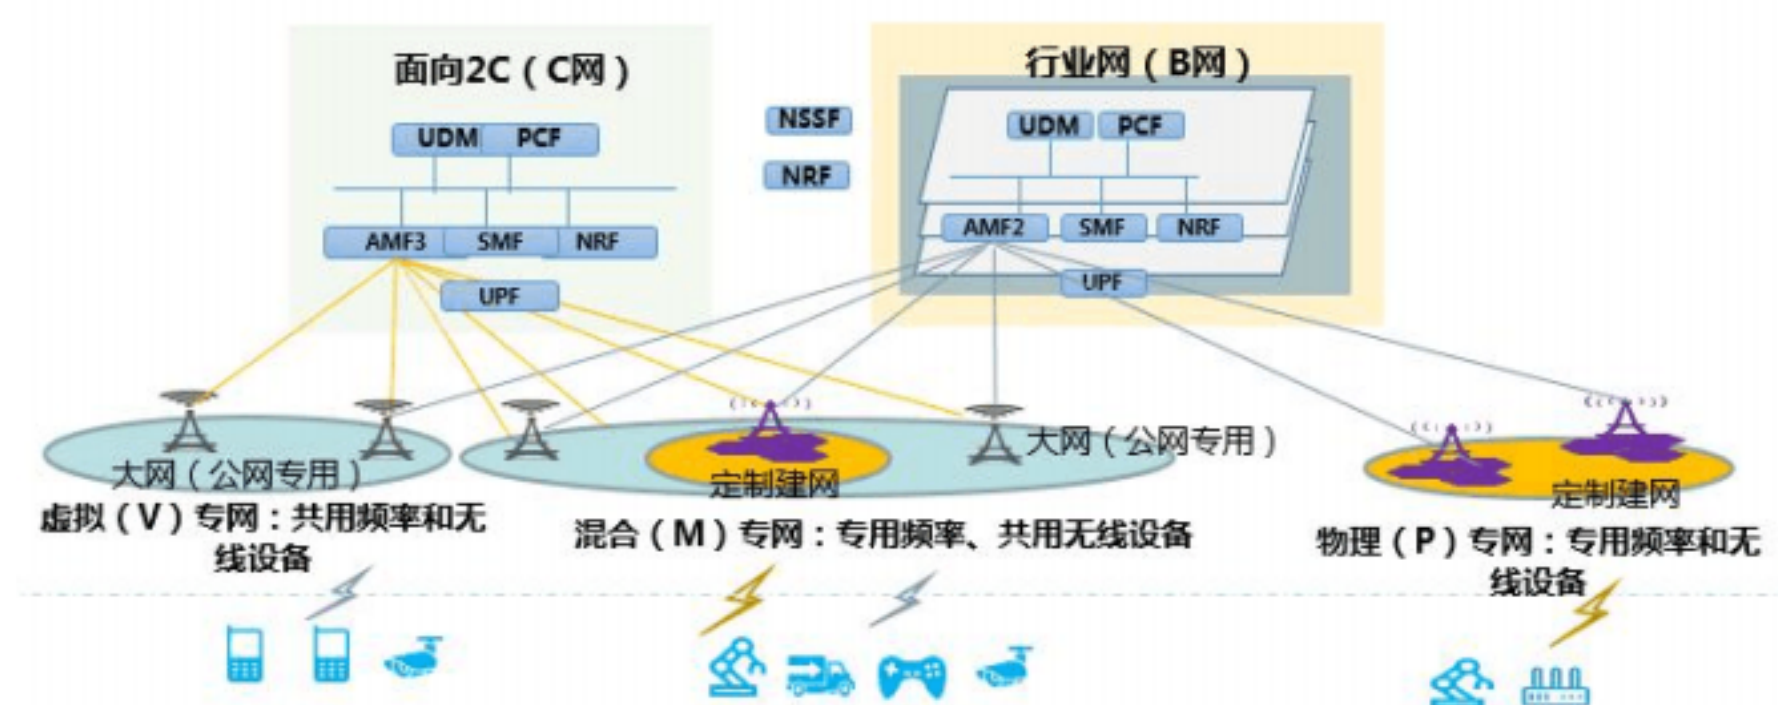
面向2C（C网）

UDM PCF

AMF3 SMF NRF

UPF

NSSF

NRF

行业网（B网）

UDM PCF

AMF2 SMF NRF

UPF

大网（公网专用）

虚拟（V）专网：共用频率和无线设备

定制建网

大网（公网专用）

混合（M）专网：专用频率、共用无线设备

定制建网

物理（P）专网：专用频率和无线设备